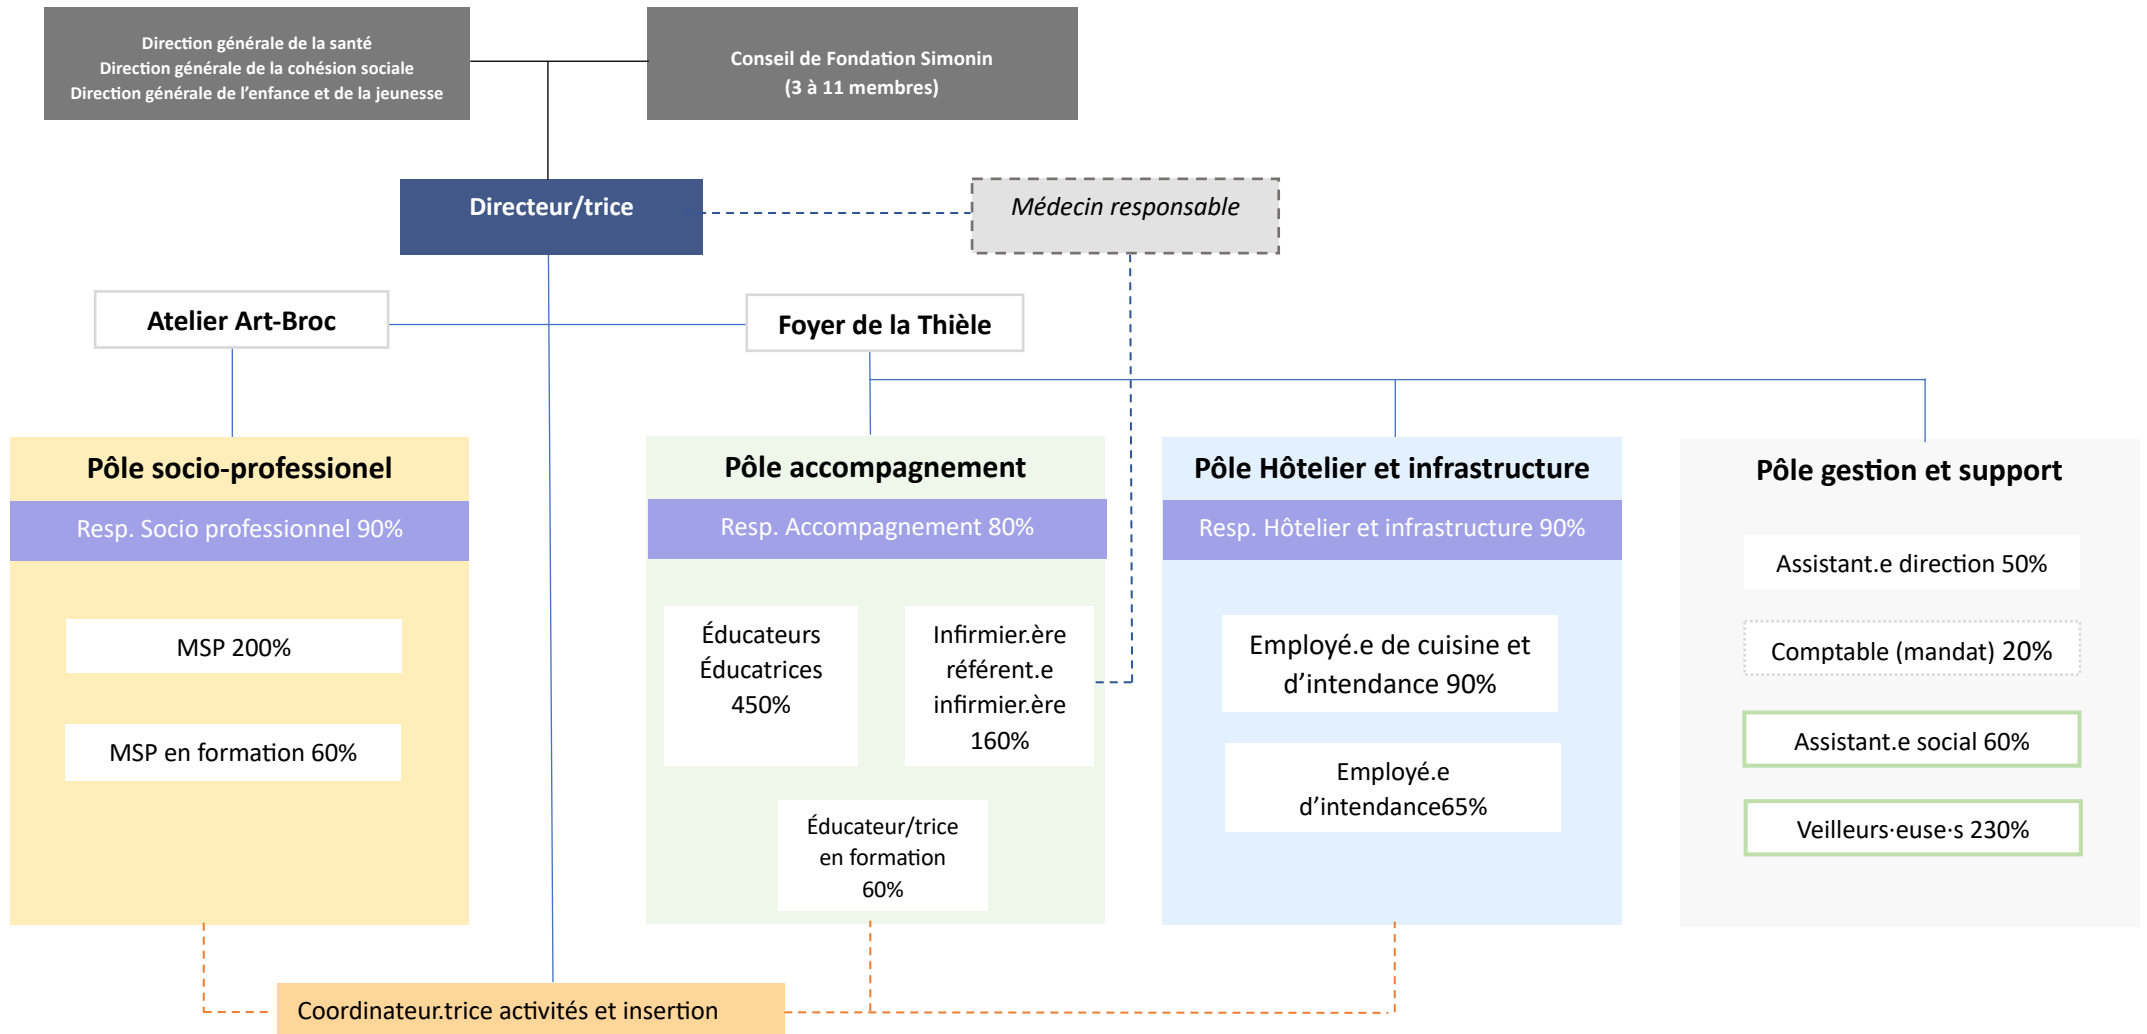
Direction générale de la santé
Direction générale de la cohésion sociale
Direction générale de l'enfance et de la jeunesse

Conseil de Fondation Simonin
(3 à 11 membres)

Directeur/trice

Médecin responsable

Atelier Art-Broc

Foyer de la Thièle

Pôle socio-professionel

Resp. Socio professionnel 90%

MSP 200%

MSP en formation 60%

Pôle accompagnement

Resp. Accompagnement 80%

Éducateurs Éducatrices 450%

Infirmier.ère référent.e infirmier.ère 160%

Éducateur/trice en formation 60%

Pôle Hôtelier et infrastructure

Resp. Hôtelier et infrastructure 90%

Employé.e de cuisine et d'intendance 90%

Employé.e d'intendance65%

Pôle gestion et support

Assistant.e direction 50%

Comptable (mandat) 20%

Assistant.e social 60%

Veilleurs·euse·s 230%

Coordinateur.trice activités et insertion